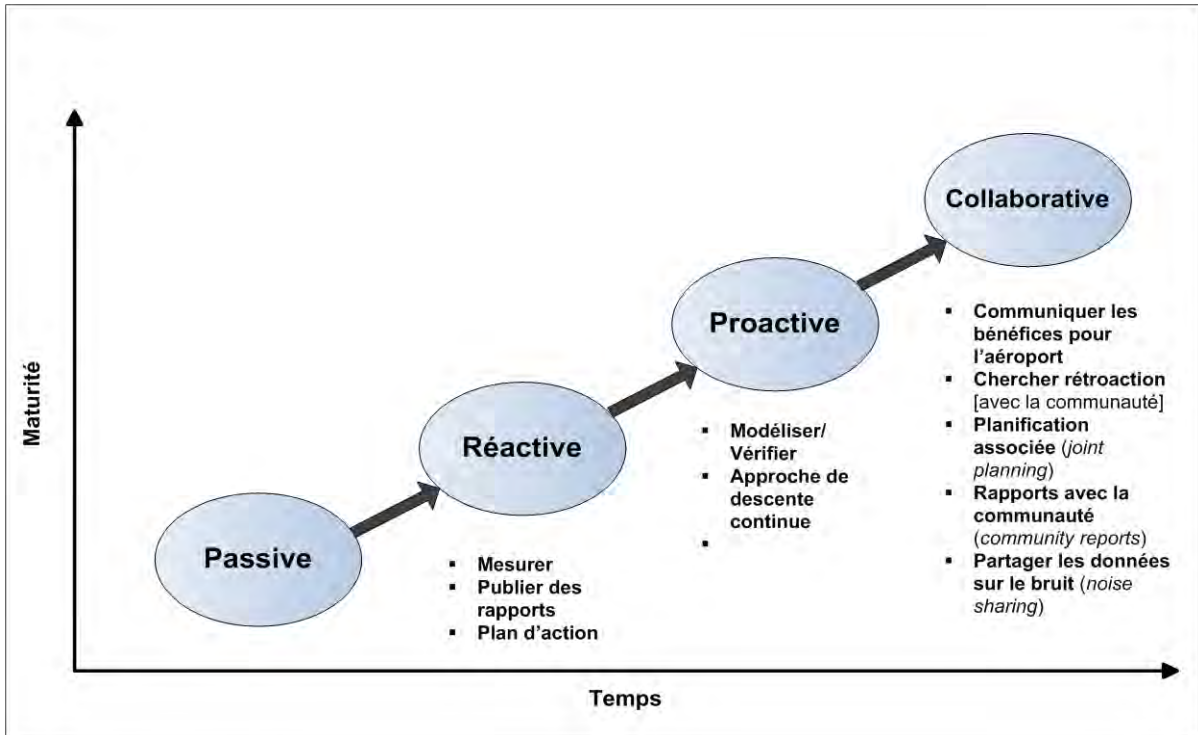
Maturité

Collaborative

Proactive

Réactive

Passive

- Mesurer
- Publier des rapports
- Plan d'action

- Modéliser/ Vérifier
- Approche de descente continue
-

- Communiquer les bénéfices pour l'aéroport
- Chercher rétroaction [avec la communauté]
- Planification associée (*joint planning*)
- Rapports avec la communauté (*community reports*)
- Partager les données sur le bruit (*noise sharing*)

Temps